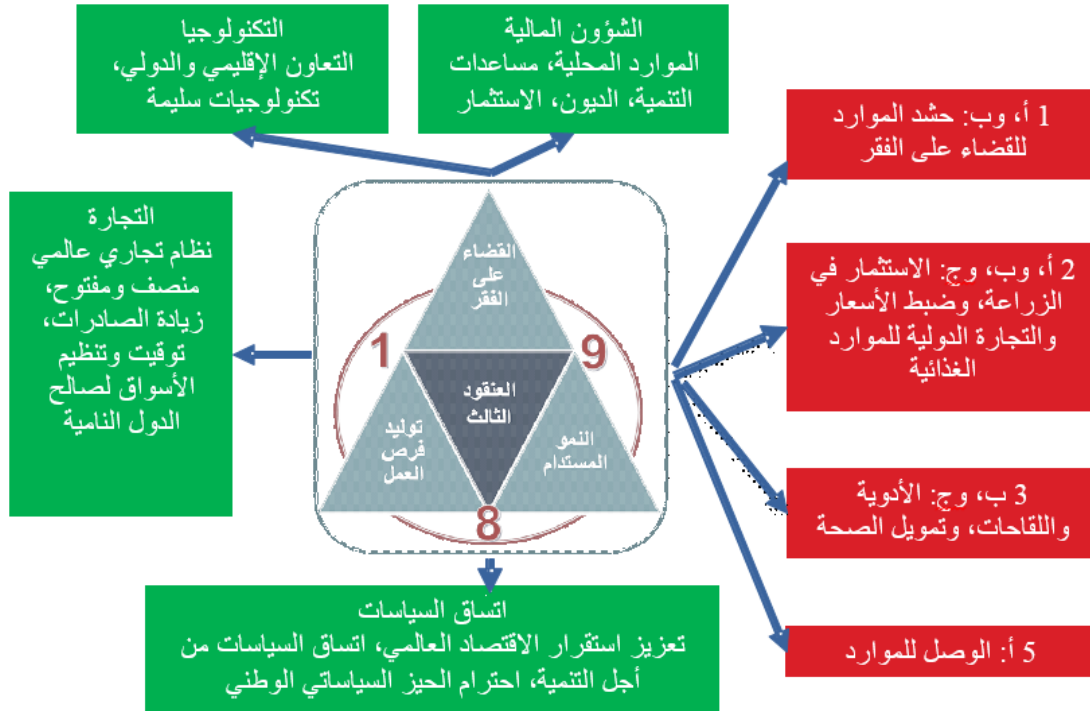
التكنولوجيا
التعاون الإقليمي والدولي، تكنولوجيات سليمة

الشؤون المالية
الموارد المحلية، مساعدات التنمية، الديون، الاستثمار

1 أ، وب: حشد الموارد للقضاء على الفقر

التجارة
نظام تجاري عالمي منصف ومفتوح، زيادة الصادرات، توقيت وتنظيم الأسواق لصالح الدول النامية

القضاء على الفقر

العنقود الثالث

توليد فرص العمل

النمو المستدام

1

9

8

2 أ، وب، وج: الاستثمار في الزراعة، وضبط الأسعار والتجارة الدولية للموارد الغذائية

3 ب، وج: الأدوية واللقاحات، وتمويل الصحة

اتساق السياسات
تعزيز استقرار الاقتصاد العالمي، اتساق السياسات من أجل التنمية، احترام الحيز السياساتي الوطني

5 أ: الوصل للموارد